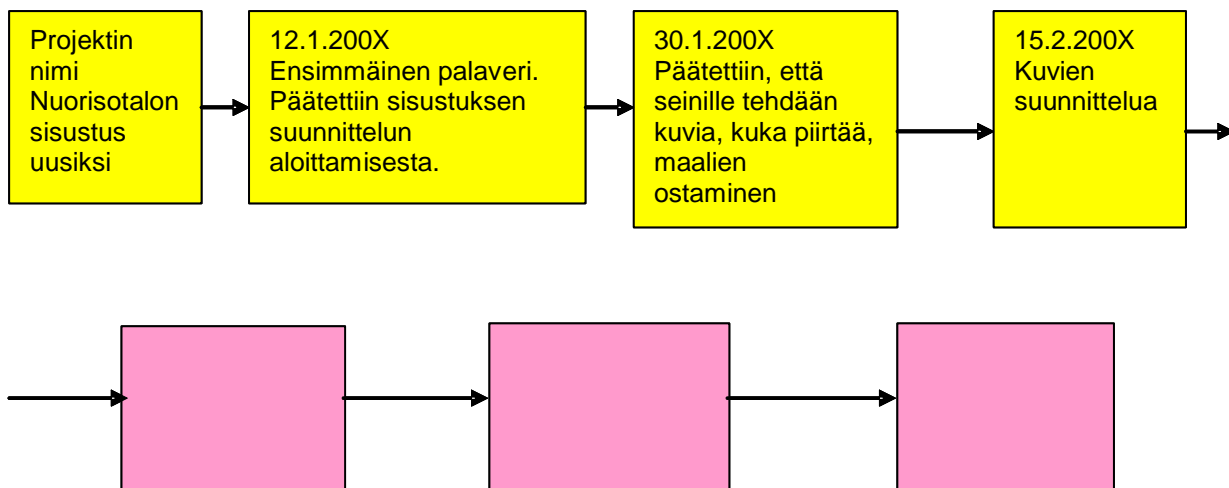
Projektin nimi Nuorisotalon sisustus uusiksi

12.1.200X
Ensimmäinen palaveri. Päätettiin sisustuksen suunnittelun aloittamisesta.

30.1.200X
Päätettiin, että seinille tehdään kuvia, kuka piirtää, maalien ostaminen

15.2.200X
Kuvien suunnittelua